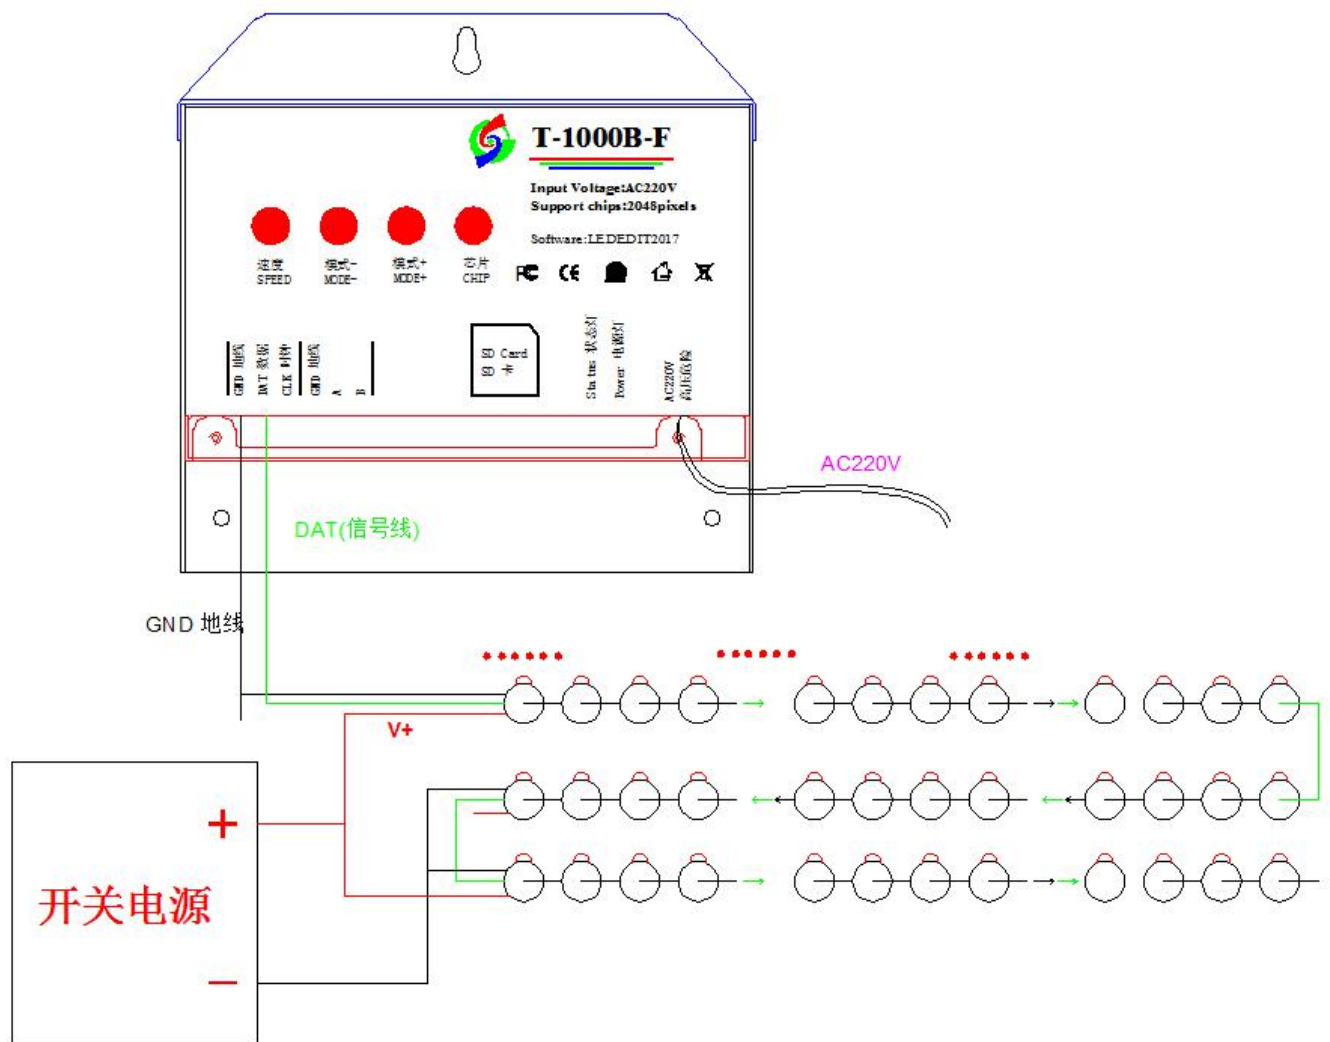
T-1000B-F

Input Voltage:AC220V
Support chips:2048pixels

Software:LEDEDIT2017

速度 SPEED
模式- MODE-
模式+ MODE+
芯片 CHIP

GND 地线
DAT 数据
CLK 时钟
GND 地线
A
B

SD Card
SD 卡

Status 状态灯
Power 电源灯

AC220V
高压危险

AC220V

DAT(信号线)

GND 地线

V+

+

开关电源

−